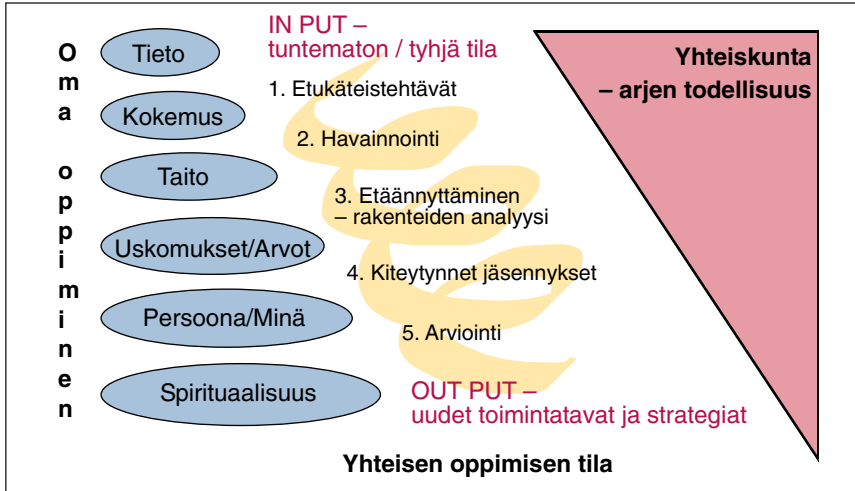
Oma oppiminen

Tieto

Kokemus

Taito

Uskomukset/Arvot

Persoona/Minä

Spirituaalisuus

IN PUT –
tuntematon / tyhjä tila

1. Etukäteistehtävät

2. Havainnointi

3. Etäännyttäminen
– rakenteiden analyysi

4. Kiteytynnet jäsennykset

5. Arviointi

OUT PUT –
uudet toimintatavat ja strategiat

Yhteiskunta
– arjen todellisuus

Yhteisen oppimisen tila